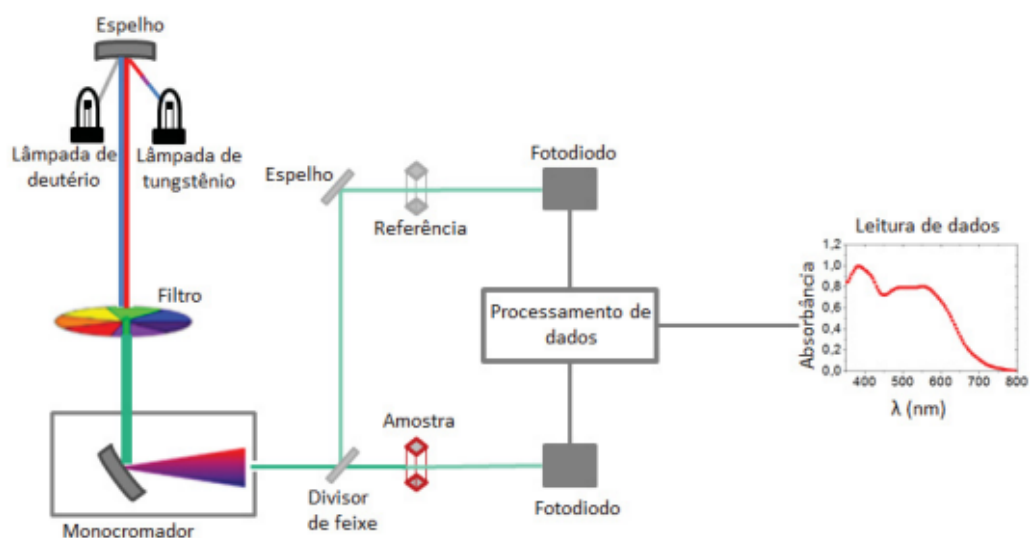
Espelho

Lâmpada de deutério

Lâmpada de tungstênio

Filtro

Monocromador

Espelho

Referência

Fotodiodo

Processamento de dados

Amostra

Divisor de feixe

Fotodiodo

Leitura de dados

Absorbância

1,2
1,0
0,8
0,6
0,4
0,2
0,0

400 500 600 700 800

λ (nm)